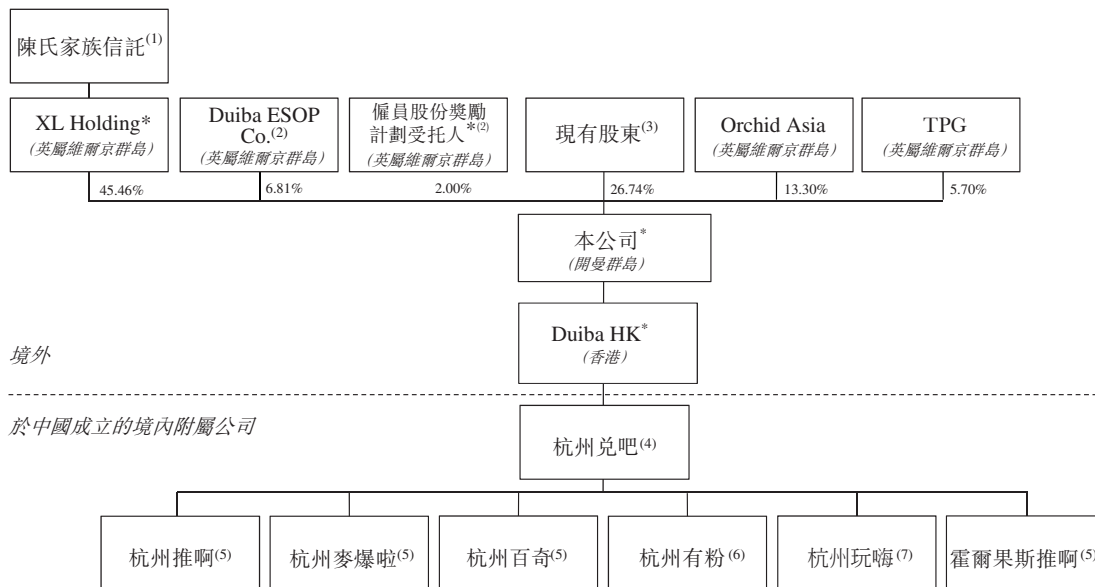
陳氏家族信託$^{(1)}$

XL Holding*
(英屬維爾京群島)

Duiba ESOP Co.$^{(2)}$
(英屬維爾京群島)

僱員股份獎勵計劃受托人*$^{(2)}$
(英屬維爾京群島)

現有股東$^{(3)}$

Orchid Asia
(英屬維爾京群島)

TPG
(英屬維爾京群島)

45.46%

6.81%

2.00%

26.74%

13.30%

5.70%

本公司*
(開曼群島)

Duiba HK*
(香港)

境外

於中國成立的境內附屬公司

杭州兑吧$^{(4)}$

杭州推啊$^{(5)}$

杭州麥爆啦$^{(5)}$

杭州百奇$^{(5)}$

杭州有粉$^{(6)}$

杭州玩嗨$^{(7)}$

霍爾果斯推啊$^{(5)}$